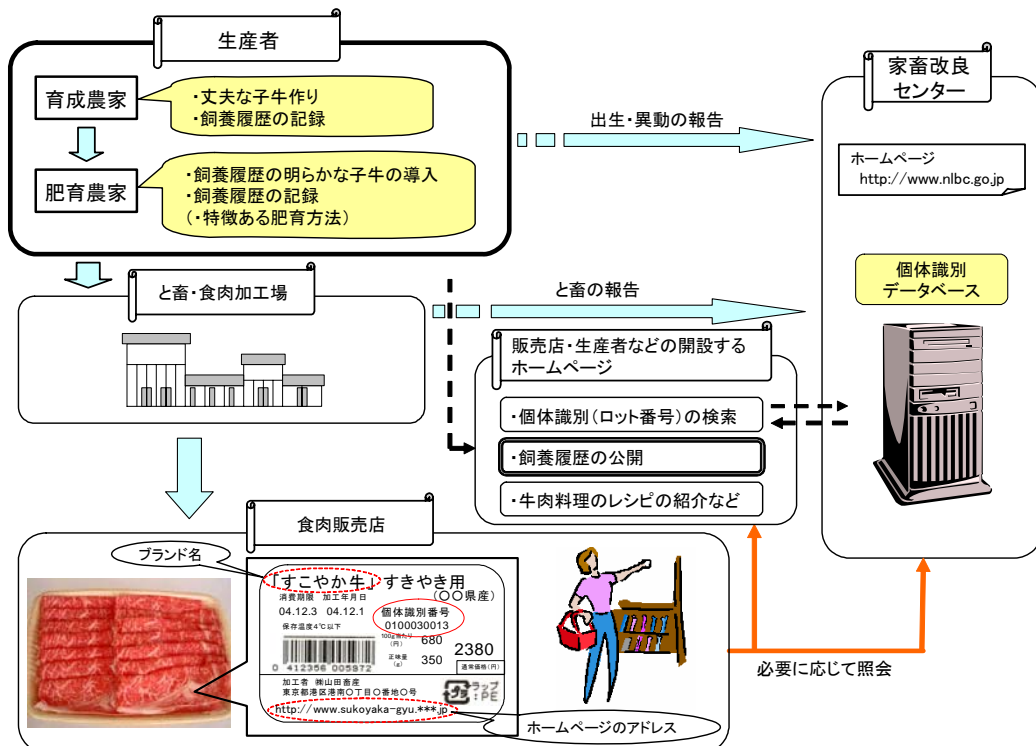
生産者

育成農家

・丈夫な子牛作り
・飼養履歴の記録

肥育農家

・飼養履歴の明らかな子牛の導入
・飼養履歴の記録
（・特徴ある肥育方法）

出生・異動の報告

家畜改良センター

ホームページ
http://www.nlbc.go.jp

と畜・食肉加工場

と畜の報告

個体識別データベース

販売店・生産者などの開設するホームページ

・個体識別（ロット番号）の検索

・飼養履歴の公開

・牛肉料理のレシピの紹介など

食肉販売店

ブランド名

「すこやか牛」すきやき用
（○○県産）
消費期限　加工年月日
04.12.3　04.12.1
保存温度4℃以下
個体識別番号
0100030013
100g当たり（円）680
正味量（g）350
2380
通常価格（円）
0 412356 005972
加工者　株山田畜産
東京都港区港南○丁目○番地○号
ラップ
http://www.sukoyaka-gyu.***.jp

ホームページのアドレス

必要に応じて照会